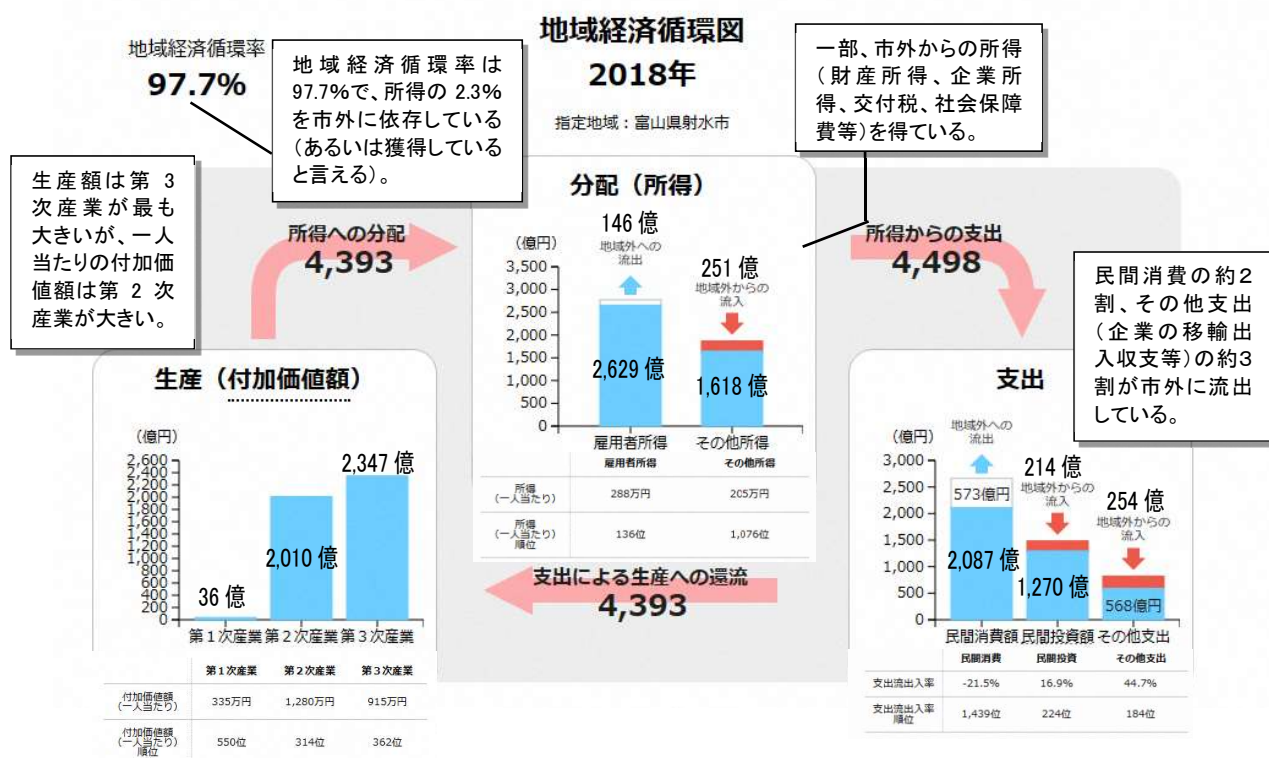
地域経済循環図

2018年

指定地域：富山県射水市

地域経済循環率

97.7%

地域経済循環率は97.7%で、所得の 2.3%を市外に依存している（あるいは獲得していると言える）。

一部、市外からの所得（財産所得、企業所得、交付税、社会保障費等）を得ている。

生産額は第 3 次産業が最も大きいが、一人当たりの付加価値額は第 2 次産業が大きい。

所得への分配

4,393

分配（所得）

（億円）

146 億

地域外への流出

251 億

地域外からの流入

3,500
3,000
2,500
2,000
1,500
1,000
500
0

2,629 億

1,618 億

雇用者所得

その他所得

| | 雇用者所得 | その他所得 |
|---|---|---|
| 所得（一人当たり） | 288万円 | 205万円 |
| 所得（一人当たり）順位 | 136位 | 1,076位 |

所得からの支出

4,498

民間消費の約2割、その他支出（企業の移輸出入収支等）の約3割が市外に流出している。

生産（付加価値額）

（億円）

2,600
2,400
2,200
2,000
1,800
1,600
1,400
1,200
1,000
800
600
400
200
0

36 億

2,010 億

2,347 億

第１次産業 第２次産業 第３次産業

| | 第１次産業 | 第２次産業 | 第３次産業 |
|---|---|---|---|
| 付加価値額（一人当たり） | 335万円 | 1,280万円 | 915万円 |
| 付加価値額（一人当たり）順位 | 550位 | 314位 | 362位 |

支出による生産への還流

4,393

支出

（億円）

地域外への流出

3,000
2,500
2,000
1,500
1,000
500
0

573億円

214 億

地域外からの流入

254 億

地域外からの流入

2,087 億

1,270 億

568億円

民間消費額 民間投資額 その他支出

| | 民間消費 | 民間投資 | その他支出 |
|---|---|---|---|
| 支出流出入率 | -21.5% | 16.9% | 44.7% |
| 支出流出入率順位 | 1,439位 | 224位 | 184位 |